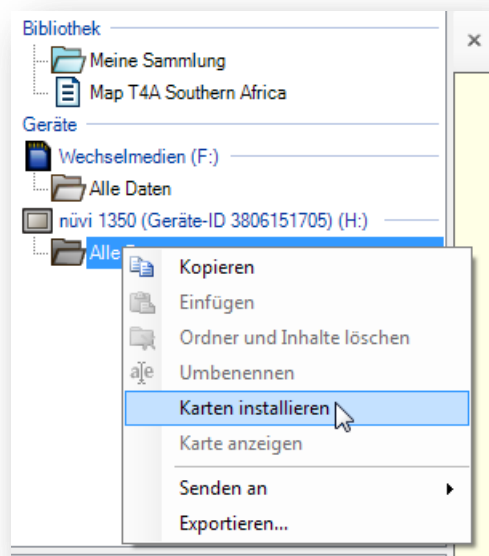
Bibliothek
Meine Sammlung
Map T4A Southern Africa
Geräte
Wechselmedien (F:)
Alle Daten
nüvi 1350 (Geräte-ID 3806151705) (H:)
Alle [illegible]

Kopieren
Einfügen
Ordner und Inhalte löschen
Umbenennen
Karten installieren
Karte anzeigen
Senden an
Exportieren...

×